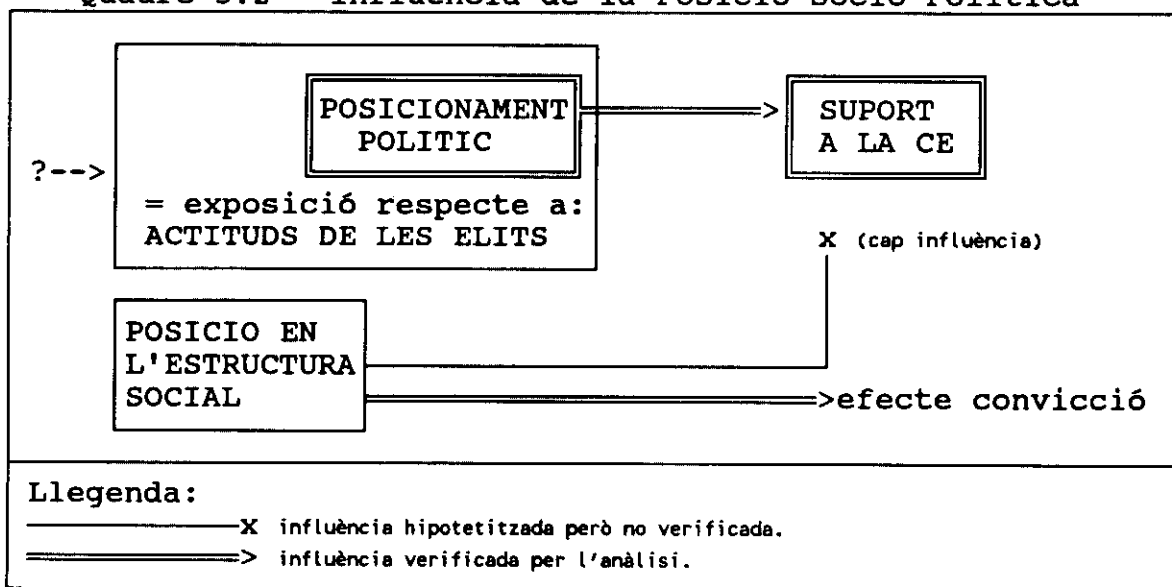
Quadre 5.2 - Influència de la Posició Socio-Política

POSICIONAMENT POLITIC

SUPORT A LA CE

?-->

= exposició respecte a: ACTITUDS DE LES ELITS

X (cap influència)

POSICIO EN L'ESTRUCTURA SOCIAL

>efecte convicció

Llegenda:

X influència hipotetitzada però no verificada.

> influència verificada per l'anàlisi.